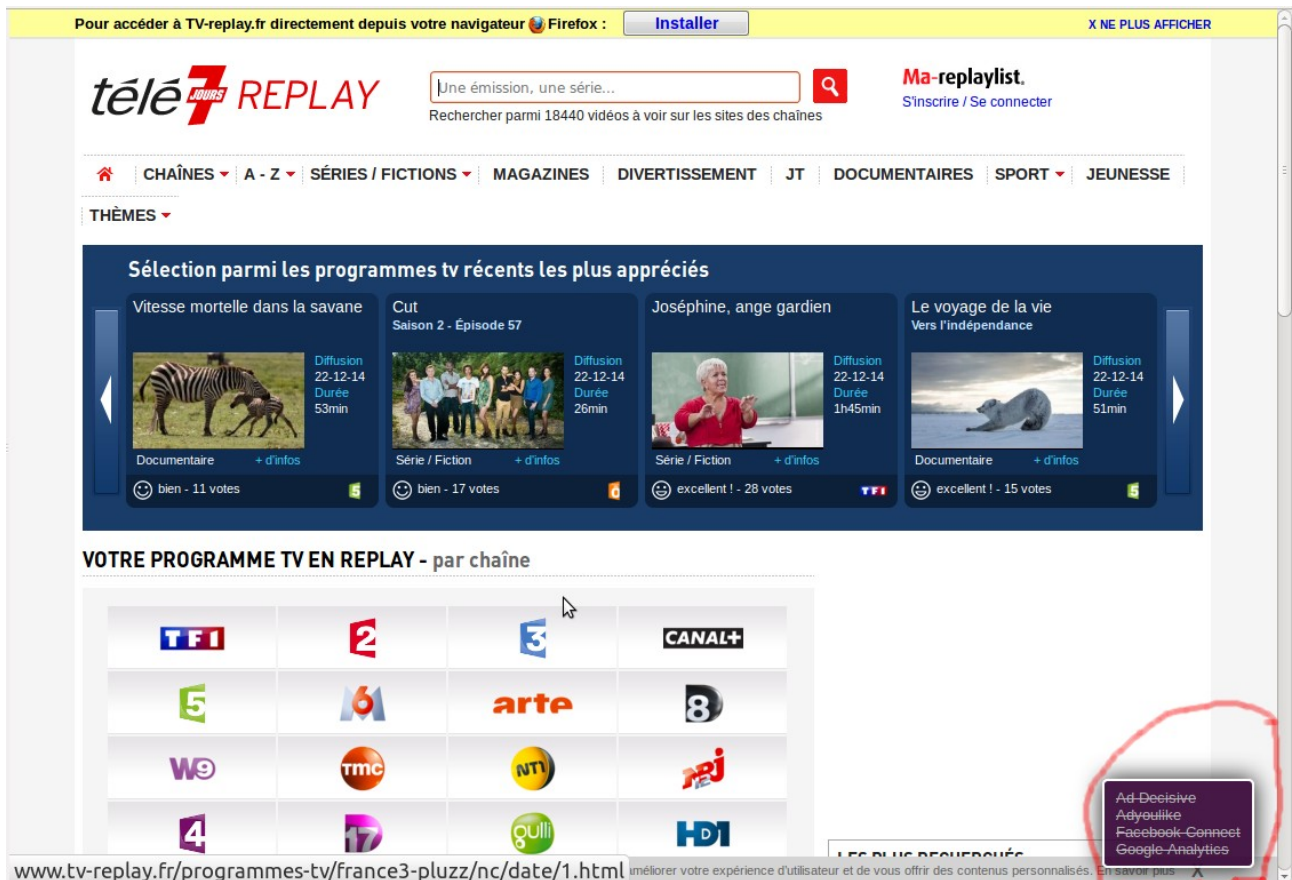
Pour accéder à TV-replay.fr directement depuis votre navigateur Firefox : Installer X NE PLUS AFFICHER

télé 7 JOURS REPLAY

Une émission, une série...

Rechercher parmi 18440 vidéos à voir sur les sites des chaînes

Ma-replaylist.
S'inscrire / Se connecter

CHAÎNES | A - Z | SÉRIES / FICTIONS | MAGAZINES | DIVERTISSEMENT | JT | DOCUMENTAIRES | SPORT | JEUNESSE | THÈMES

Sélection parmi les programmes tv récents les plus appréciés

Vitesse mortelle dans la savane
Diffusion 22-12-14 Durée 53min
Documentaire + d'infos
bien - 11 votes

Cut
Saison 2 - Épisode 57
Diffusion 22-12-14 Durée 26min
Série / Fiction + d'infos
bien - 17 votes

Joséphine, ange gardien
Diffusion 22-12-14 Durée 1h45min
Série / Fiction + d'infos
excellent ! - 28 votes

Le voyage de la vie
Vers l'indépendance
Diffusion 22-12-14 Durée 51min
Documentaire + d'infos
excellent ! - 15 votes

VOTRE PROGRAMME TV EN REPLAY - par chaîne

TF1 | 2 | 3 | CANAL+
5 | M6 | arte | 8
W9 | tmc | NT1 | NRJ 12
4 | 17 | gulli | HD1

Ad Decisive
Adyoulike
Facebook Connect
Google Analytics

LES PLUS RECHERCHÉS

www.tv-replay.fr/programmes-tv/france3-pluzz/nc/date/1.html améliorer votre expérience d'utilisateur et de vous offrir des contenus personnalisés. En savoir plus X